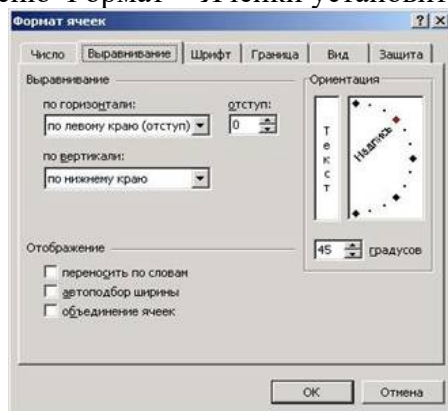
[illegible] Формат – Ячейки установи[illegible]

Формат ячеек

?|×

Число | Выравнивание | Шрифт | Граница | Вид | Защита

Выравнивание

по горизонтали:

по левому краю (отступ)

отступ:

0

по вертикали:

по нижнему краю

Ориентация

Т е к с т

Надпись

45 градусов

Отображение

переносить по словам

автоподбор ширины

объединение ячеек

OK

Отмена